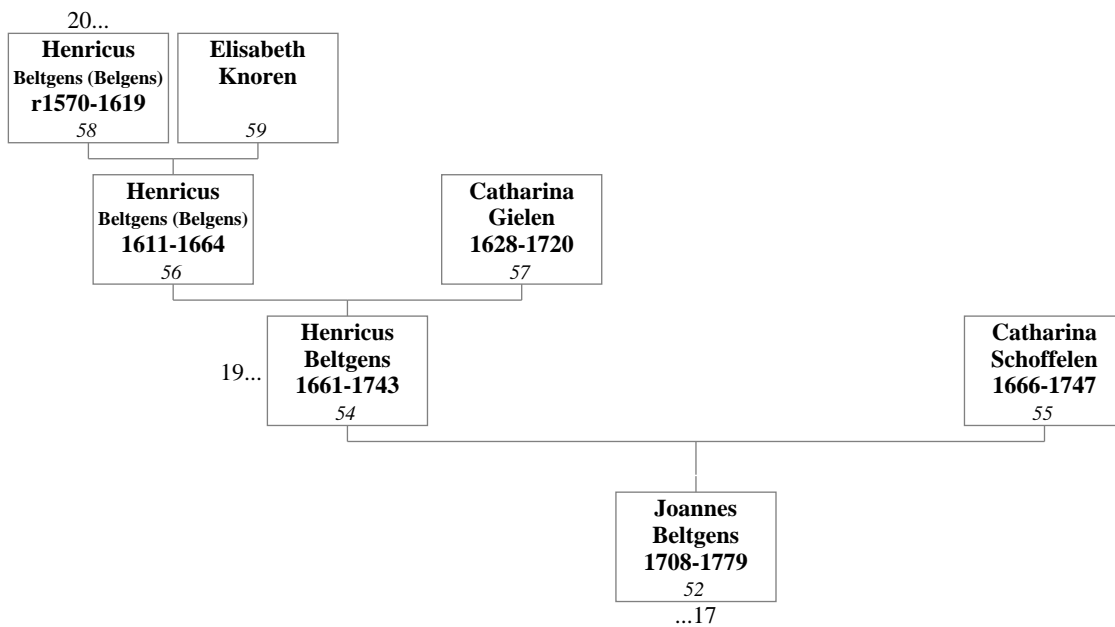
20...

Henricus
Beltgens (Belgens)
r1570-1619
58

Elisabeth
Knoren
59

Henricus
Beltgens (Belgens)
1611-1664
56

Catharina
Gielen
1628-1720
57

19...

Henricus
Beltgens
1661-1743
54

Catharina
Schoffelen
1666-1747
55

Joannes
Beltgens
1708-1779
52

...17